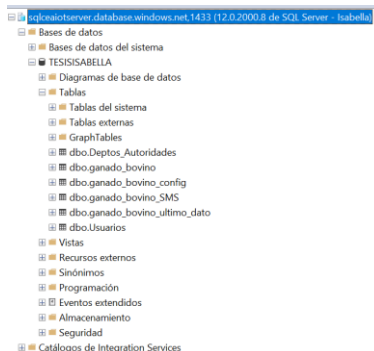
sqlceaiotserver.database.windows.net,1433 (12.0.2000.8 de SQL Server - Isabella)
Bases de datos
Bases de datos del sistema
TESISISABELLA
Diagramas de base de datos
Tablas
Tablas del sistema
Tablas externas
GraphTables
dbo.Deptos_Autoridades
dbo.ganado_bovino
dbo.ganado_bovino_config
dbo.ganado_bovino_SMS
dbo.ganado_bovino_ultimo_dato
dbo.Usuarios
Vistas
Recursos externos
Sinónimos
Programación
Eventos extendidos
Almacenamiento
Seguridad
Catálogos de Integration Services